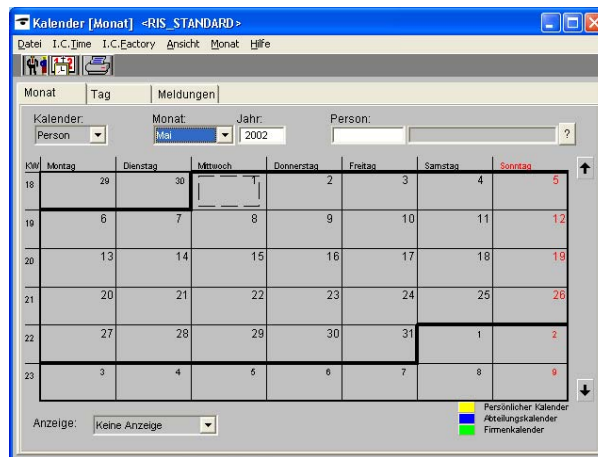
Kalender [Monat] <RIS_STANDARD>

Datei I.C.Time I.C.Factory Ansicht Monat Hilfe

Monat | Tag | Meldungen

Kalender: Person

Monat: Mai

Jahr: 2002

Person:

?

| KW | Montag | Dienstag | Mittwoch | Donnerstag | Freitag | Samstag | Sonntag |
|---|---|---|---|---|---|---|---|
| 18 | 29 | 30 | 1 | 2 | 3 | 4 | 5 |
| 19 | 6 | 7 | 8 | 9 | 10 | 11 | 12 |
| 20 | 13 | 14 | 15 | 16 | 17 | 18 | 19 |
| 21 | 20 | 21 | 22 | 23 | 24 | 25 | 26 |
| 22 | 27 | 28 | 29 | 30 | 31 | 1 | 2 |
| 23 | 3 | 4 | 5 | 6 | 7 | 8 | 9 |

Anzeige: Keine Anzeige

Persönlicher Kalender
Abteilungskalender
Firmenkalender